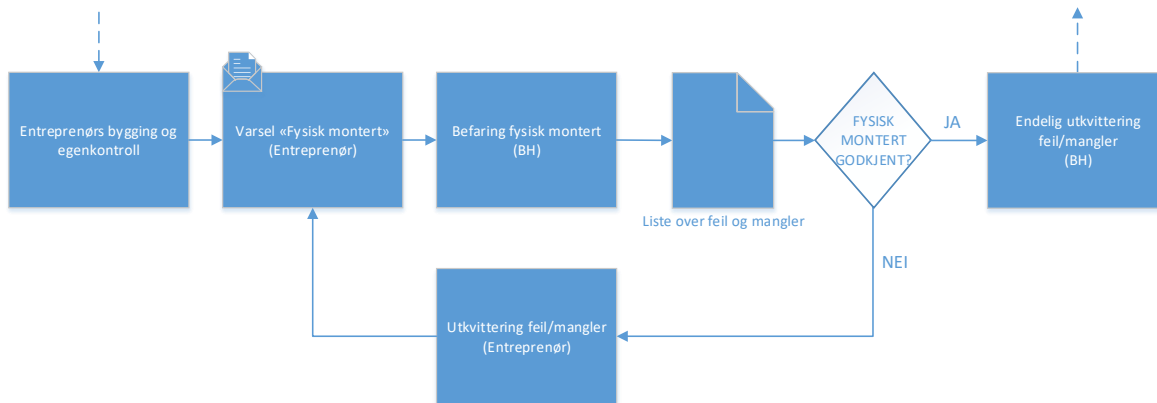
Entreprenørs bygging og egenkontroll

Varsel «Fysisk montert» (Entreprenør)

Befaring fysisk montert (BH)

Liste over feil og mangler

FYSISK MONTERT GODKJENT?

JA

Endelig utkvittering feil/mangler (BH)

NEI

Utkvittering feil/mangler (Entreprenør)